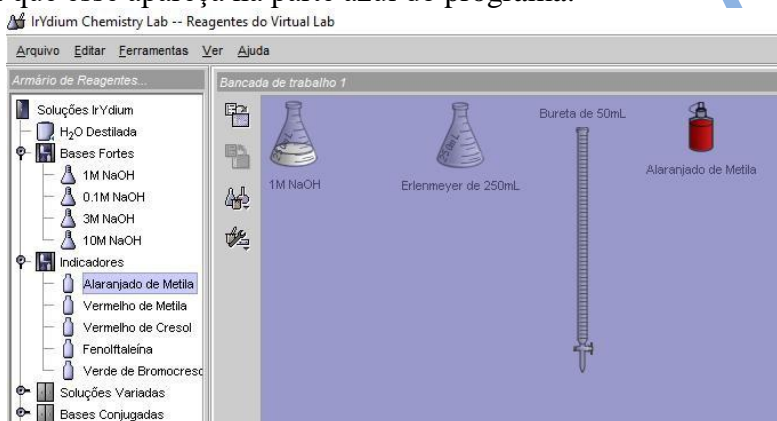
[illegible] que este apareça na parte azul do programa.

IrYdium Chemistry Lab -- Reagentes do Virtual Lab

Arquivo Editar Ferramentas Ver Ajuda

Armário de Reagentes...

Soluções IrYdium
$H_2O$ Destilada
Bases Fortes
1M NaOH
0.1M NaOH
3M NaOH
10M NaOH
Indicadores
Alaranjado de Metila
Vermelho de Metila
Vermelho de Cresol
Fenolftaleína
Verde de Bromocresc
Soluções Variadas
Bases Conjugadas

Bancada de trabalho 1

1M NaOH
Erlenmeyer de 250mL
Bureta de 50mL
Alaranjado de Metila